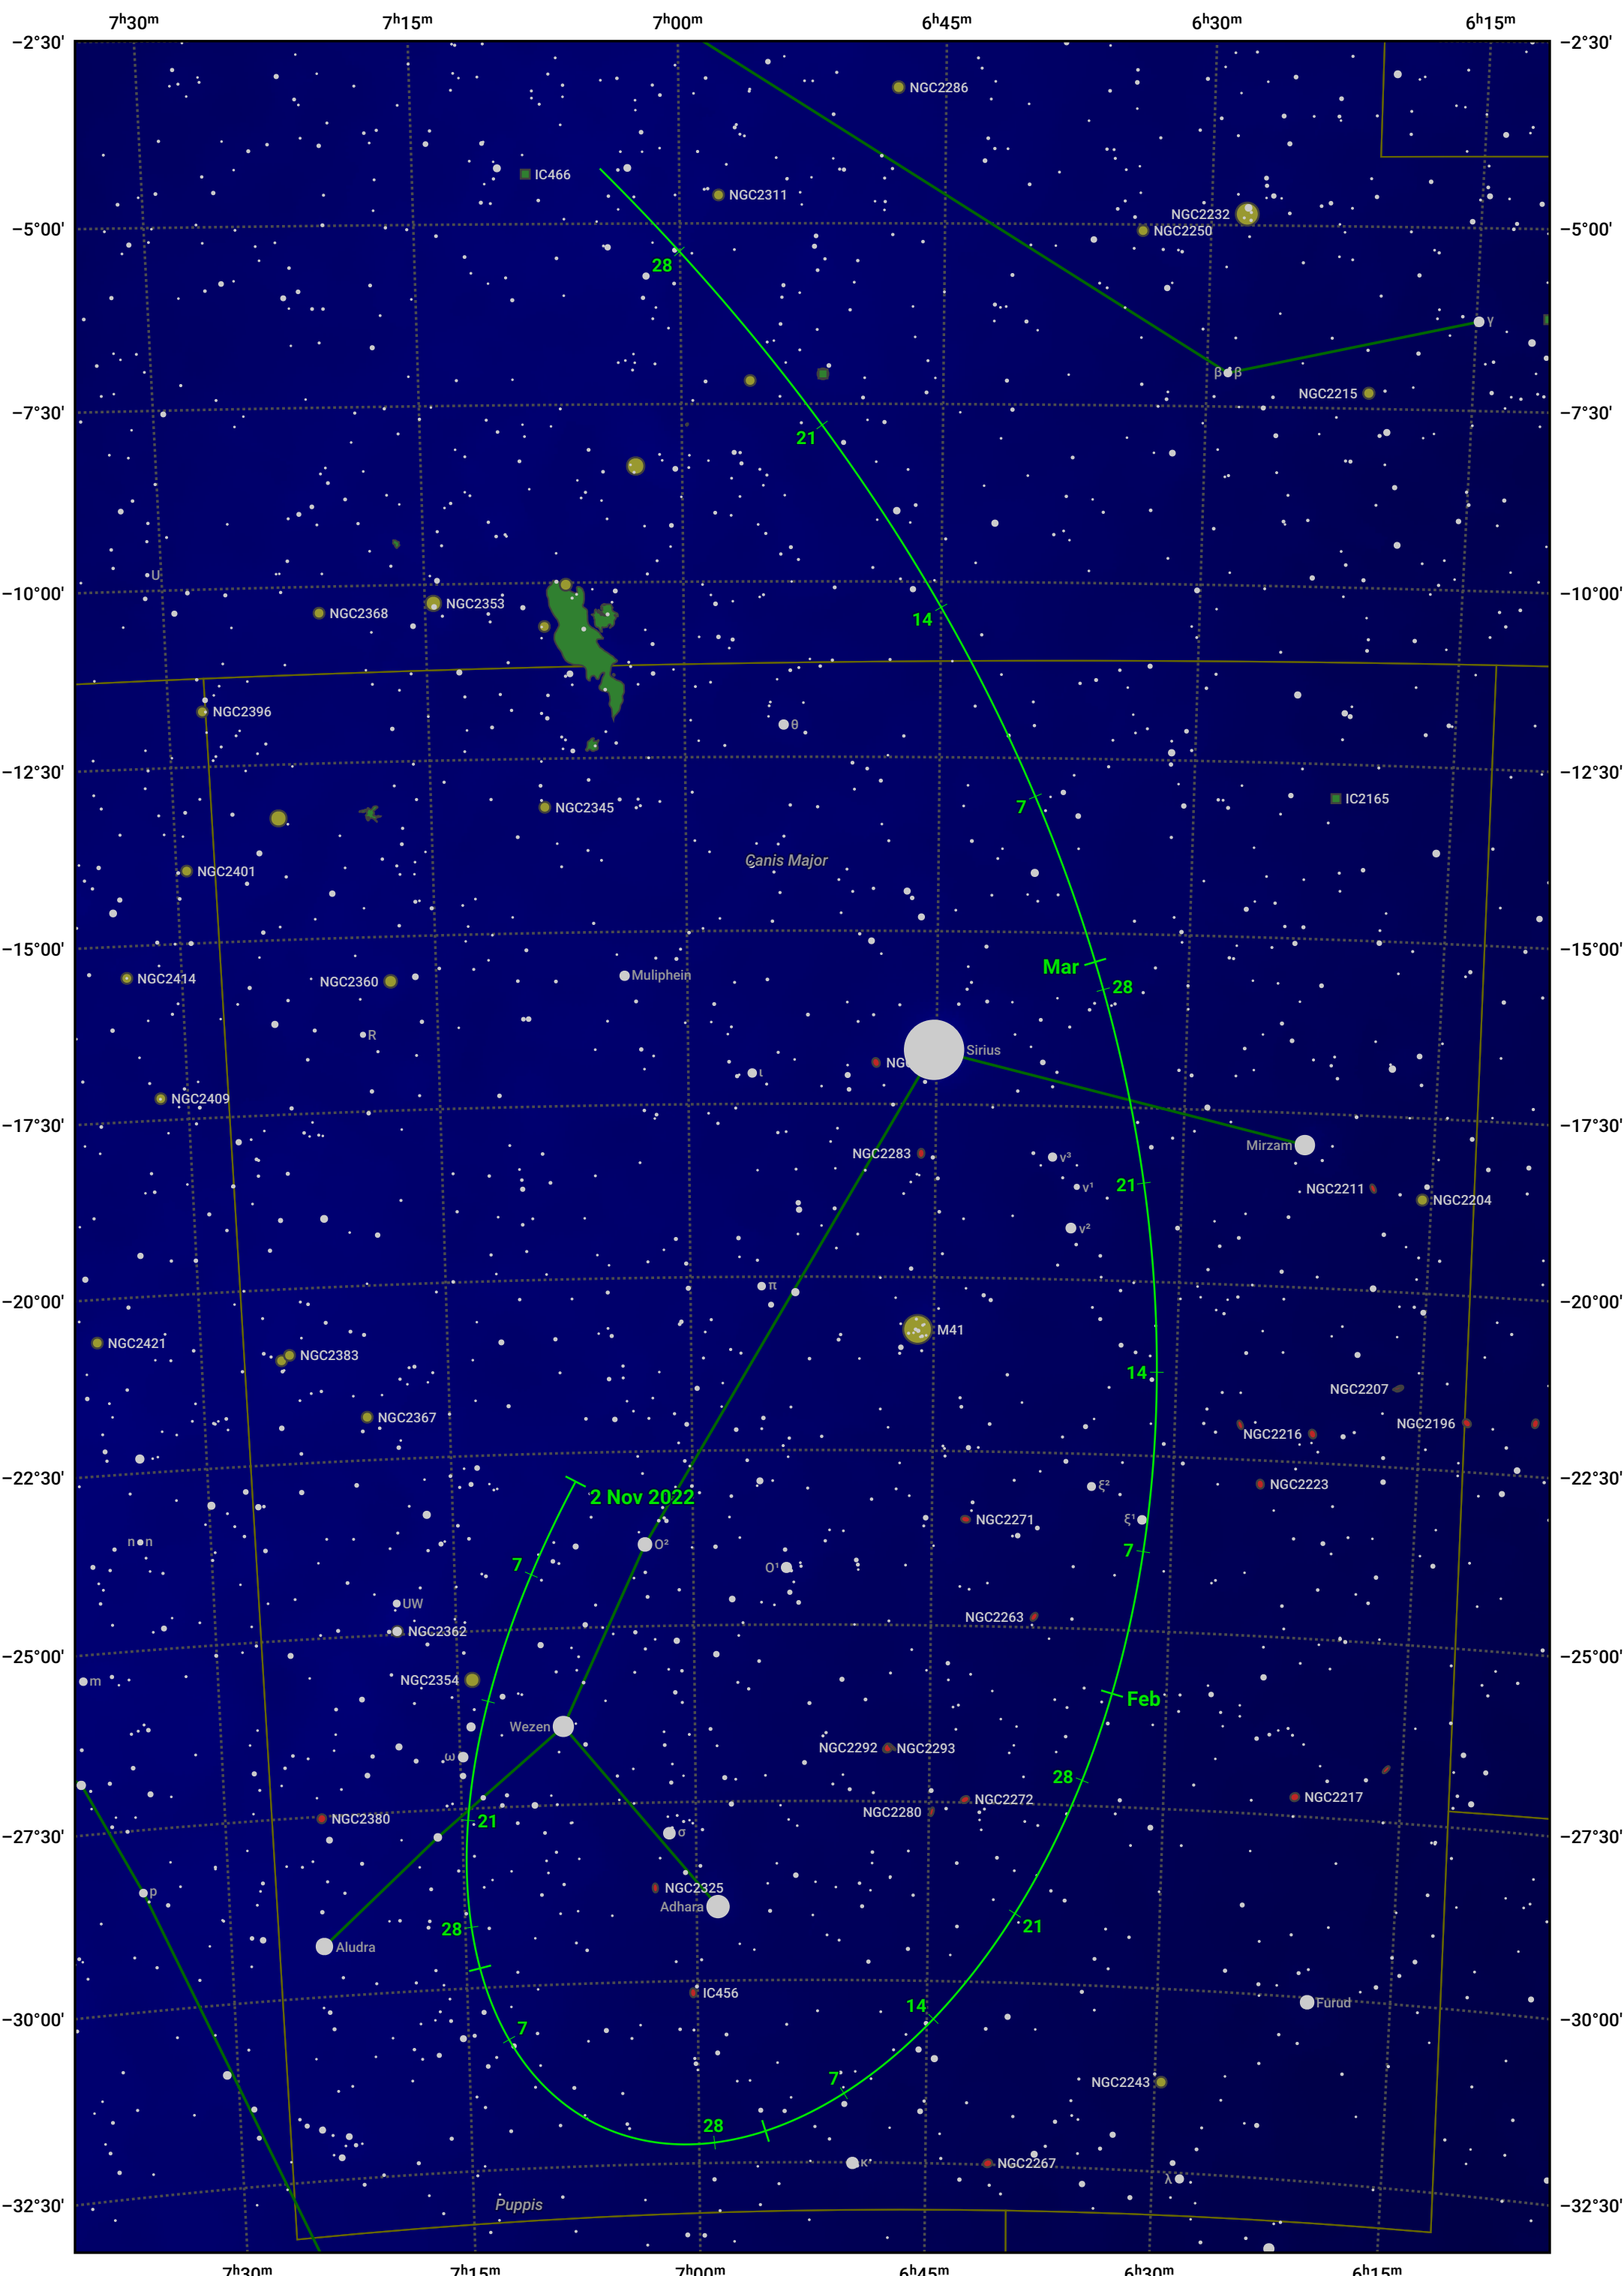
$7^h30^m$ $7^h15^m$ $7^h00^m$ $6^h45^m$ $6^h30^m$ $6^h15^m$

−2°30' −2°30'
−5°00' −5°00'
−7°30' −7°30'
−10°00' −10°00'
−12°30' −12°30'
−15°00' −15°00'
−17°30' −17°30'
−20°00' −20°00'
−22°30' −22°30'
−25°00' −25°00'
−27°30' −27°30'
−30°00' −30°00'
−32°30' −32°30'

NGC2286
IC466
NGC2311
NGC2232
NGC2250
28
γ
β β
NGC2215
21
U
NGC2353
NGC2368
14
NGC2396
θ
IC2165
NGC2345
7
NGC2401
Canis Major
NGC2414
NGC2360
Muliphein
Mar
28
R
Sirius
NG
ι
NGC2409
NGC2283
Mirzam
$\nu^3$
$\nu^1$
21
NGC2211
NGC2204
$\nu^2$
π
M41
NGC2421
NGC2383
14
NGC2207
NGC2367
NGC2216
NGC2196
NGC2223
2 Nov 2022
$\xi^2$
NGC2271
$\xi^1$
n n
$O^2$
7
7
$O^1$
UW
NGC2362
NGC2263
m
NGC2354
Feb
Wezen
NGC2292
NGC2293
ω
28
NGC2217
NGC2380
NGC2280
NGC2272
21
σ
p
NGC2325
Adhara
21
28
Aludra
IC456
Furud
7
14
NGC2243
7
28
κ
NGC2267
λ
Puppis

$7^h30^m$ $7^h15^m$ $7^h00^m$ $6^h45^m$ $6^h30^m$ $6^h15^m$